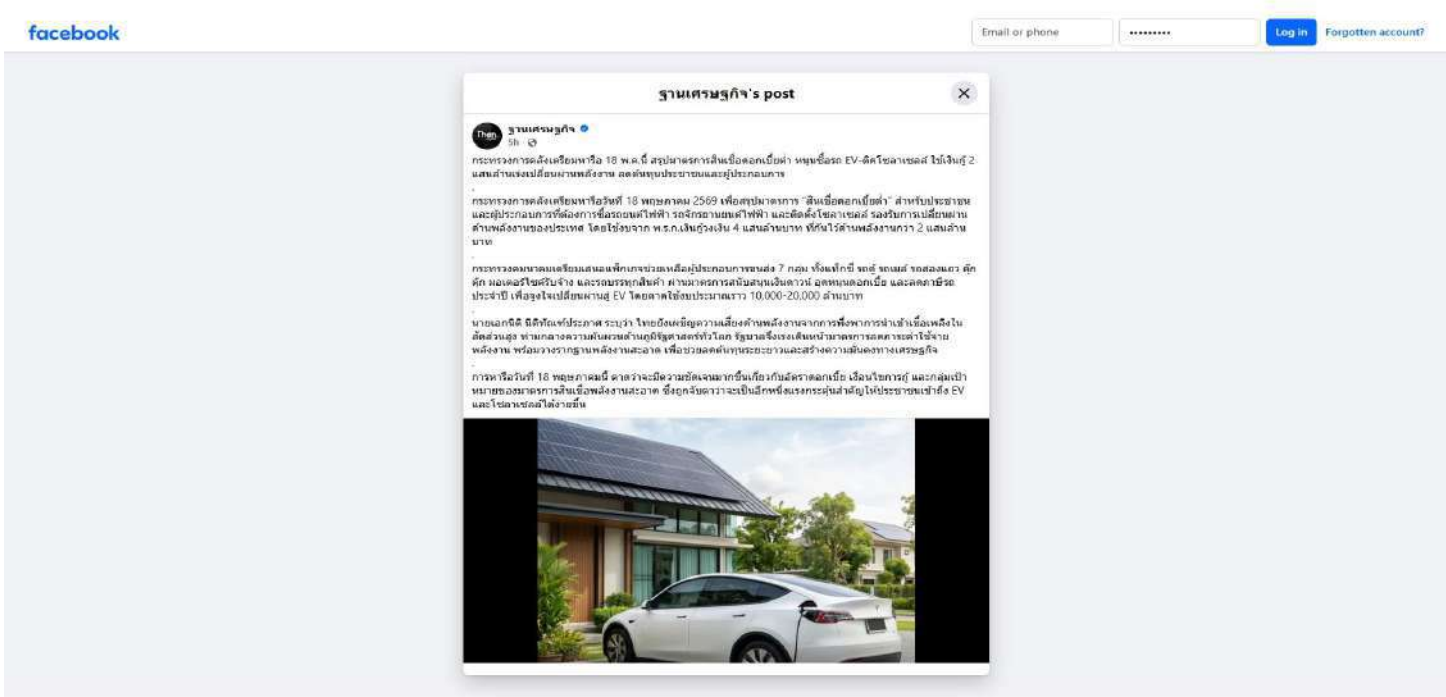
facebook

Email or phone

Log in

Forgotten account?

ฐานเศรษฐกิจ's post

ฐานเศรษฐกิจ

5h

กระทรวงการคลังเตรียมหารือ 18 พ.ค.นี้ สรุปมาตรการสินเชื่อดอกเบี้ยต่ำ หนุนซื้อรถ EV-ติดโซลาเซลล์ ใช้เงินกู้ 2 แสนล้านเร่งเปลี่ยนผ่านพลังงาน ลดต้นทุนประชาชนและผู้ประกอบการ

กระทรวงการคลังเตรียมหารือวันที่ 18 พฤษภาคม 2569 เพื่อสรุปมาตรการ "สินเชื่อดอกเบี้ยต่ำ" สำหรับประชาชนและผู้ประกอบการที่ต้องการซื้อรถยนต์ไฟฟ้า รถจักรยานยนต์ไฟฟ้า และติดตั้งโซลาเซลล์ รองรับการเปลี่ยนผ่านด้านพลังงานของประเทศ โดยใช้งบจาก พ.ร.ก.เงินกู้วงเงิน 4 แสนล้านบาท ที่กันไว้ด้านพลังงานกว่า 2 แสนล้านบาท

กระทรวงคมนาคมเตรียมเสนอแพ็กเกจช่วยเหลือผู้ประกอบการขนส่ง 7 กลุ่ม ทั้งแท็กซี่ รถตู้ รถเมล์ รถสองแถว ตุ๊กตุ๊ก มอเตอร์ไซค์รับจ้าง และรถบรรทุกสินค้า ผ่านมาตรการสนับสนุนเงินดาวน์ อุดหนุนดอกเบี้ย และลดภาษีรถประจำปี เพื่อจูงใจเปลี่ยนผ่านสู่ EV โดยคาดใช้งบประมาณราว 10,000-20,000 ล้านบาท

นายเอกนิติ นิติทัณฑ์ประภาศ ระบุว่า ไทยยังเผชิญความเสี่ยงด้านพลังงานจากการพึ่งพาการนำเข้าเชื้อเพลิงในสัดส่วนสูง ท่ามกลางความผันผวนด้านภูมิรัฐศาสตร์ทั่วโลก รัฐบาลจึงเร่งเดินหน้ามาตรการลดภาระค่าใช้จ่ายพลังงาน พร้อมวางรากฐานพลังงานสะอาด เพื่อช่วยลดต้นทุนระยะยาวและสร้างความมั่นคงทางเศรษฐกิจ

การหารือวันที่ 18 พฤษภาคมนี้ คาดว่าจะมีความชัดเจนมากขึ้นเกี่ยวกับอัตราดอกเบี้ย เงื่อนไขการกู้ และกลุ่มเป้าหมายของมาตรการสินเชื่อพลังงานสะอาด ซึ่งถูกจับตาว่าจะเป็นอีกหนึ่งแรงกระตุ้นสำคัญให้ประชาชนเข้าถึง EV และโซลาเซลล์ได้ง่ายขึ้น